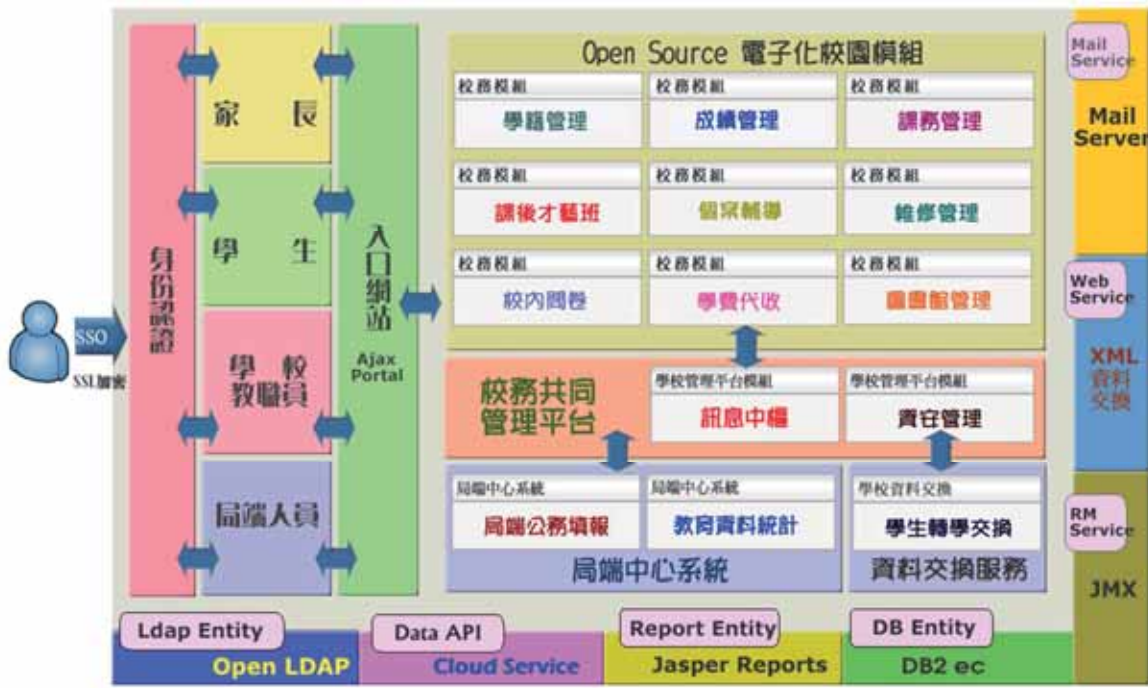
SSO
SSL加密

身份認證

家　長

學　生

學　校
教職員

局端人員

入口網站
Ajax Portal

Open Source 電子化校園模組

校務模組
學籍管理

校務模組
成績管理

校務模組
課務管理

校務模組
課後才藝班

校務模組
個案輔導

校務模組
維修管理

校務模組
校內問卷

校務模組
學費代收

校務模組
圖書館管理

校務共同管理平台

學校管理平台模組
訊息中樞

學校管理平台模組
資安管理

局端中心系統
局端公務填報

局端中心系統
教育資料統計

局端中心系統

學校資料交換
學生轉學交換

資料交換服務

Mail Service
Mail Server

Web Service
XML 資料交換

RM Service
JMX

Ldap Entity
Open LDAP

Data API
Cloud Service

Report Entity
Jasper Reports

DB Entity
DB2 ec